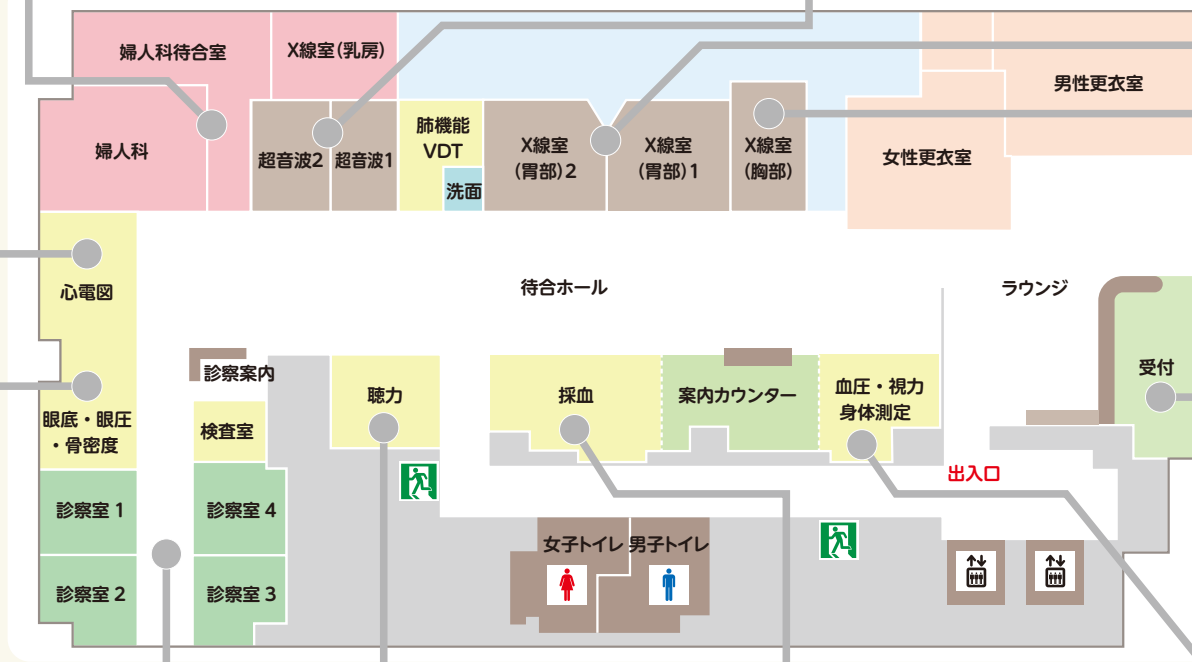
婦人科待合室

X線室(乳房)

婦人科

超音波2

超音波1

肺機能 VDT

洗面

X線室 (胃部)2

X線室 (胃部)1

X線室 (胸部)

男性更衣室

女性更衣室

心電図

待合ホール

ラウンジ

診察案内

聴力

採血

案内カウンター

血圧・視力 身体測定

受付

眼底・眼圧 ・骨密度

検査室

出入口

診察室 1

診察室 4

女子トイレ

男子トイレ

診察室 2

診察室 3